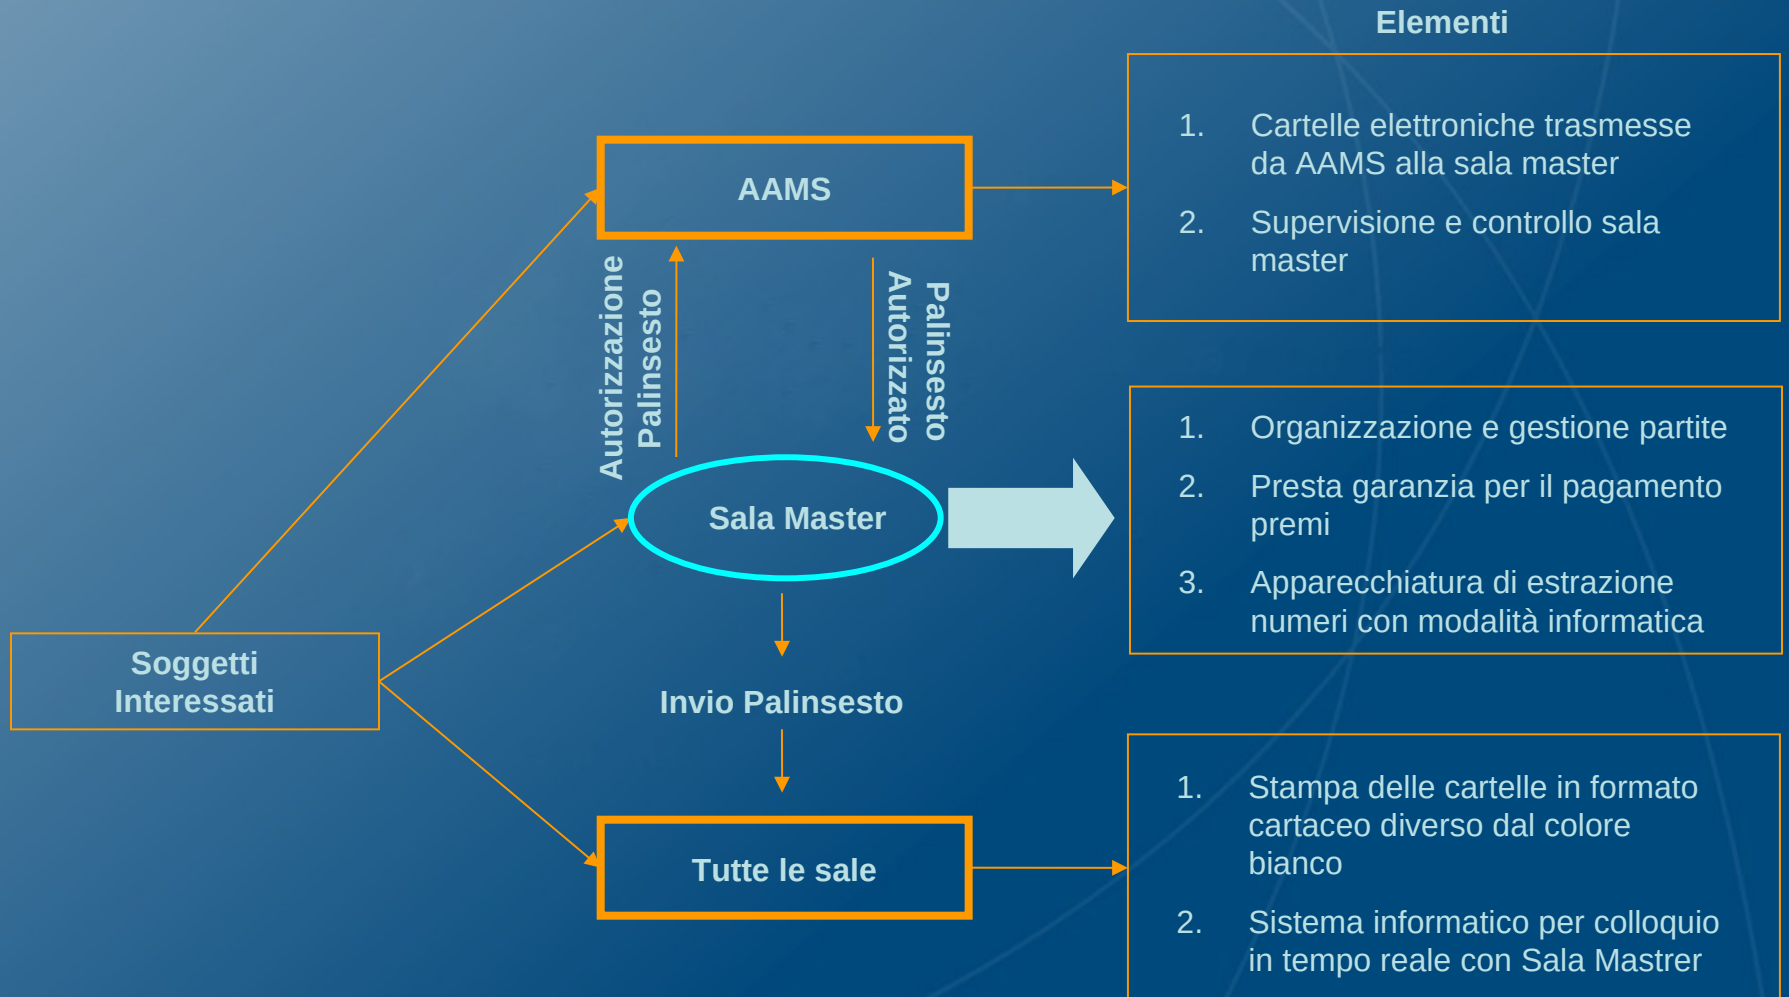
Elementi

AAMS

1. Cartelle elettroniche trasmesse da AAMS alla sala master

2. Supervisione e controllo sala master

Autorizzazione Palinsesto

Palinsesto Autorizzato

Sala Master

1. Organizzazione e gestione partite

2. Presta garanzia per il pagamento premi

3. Apparecchiatura di estrazione numeri con modalità informatica

Soggetti Interessati

Invio Palinsesto

Tutte le sale

1. Stampa delle cartelle in formato cartaceo diverso dal colore bianco

2. Sistema informatico per colloquio in tempo reale con Sala Mastrer